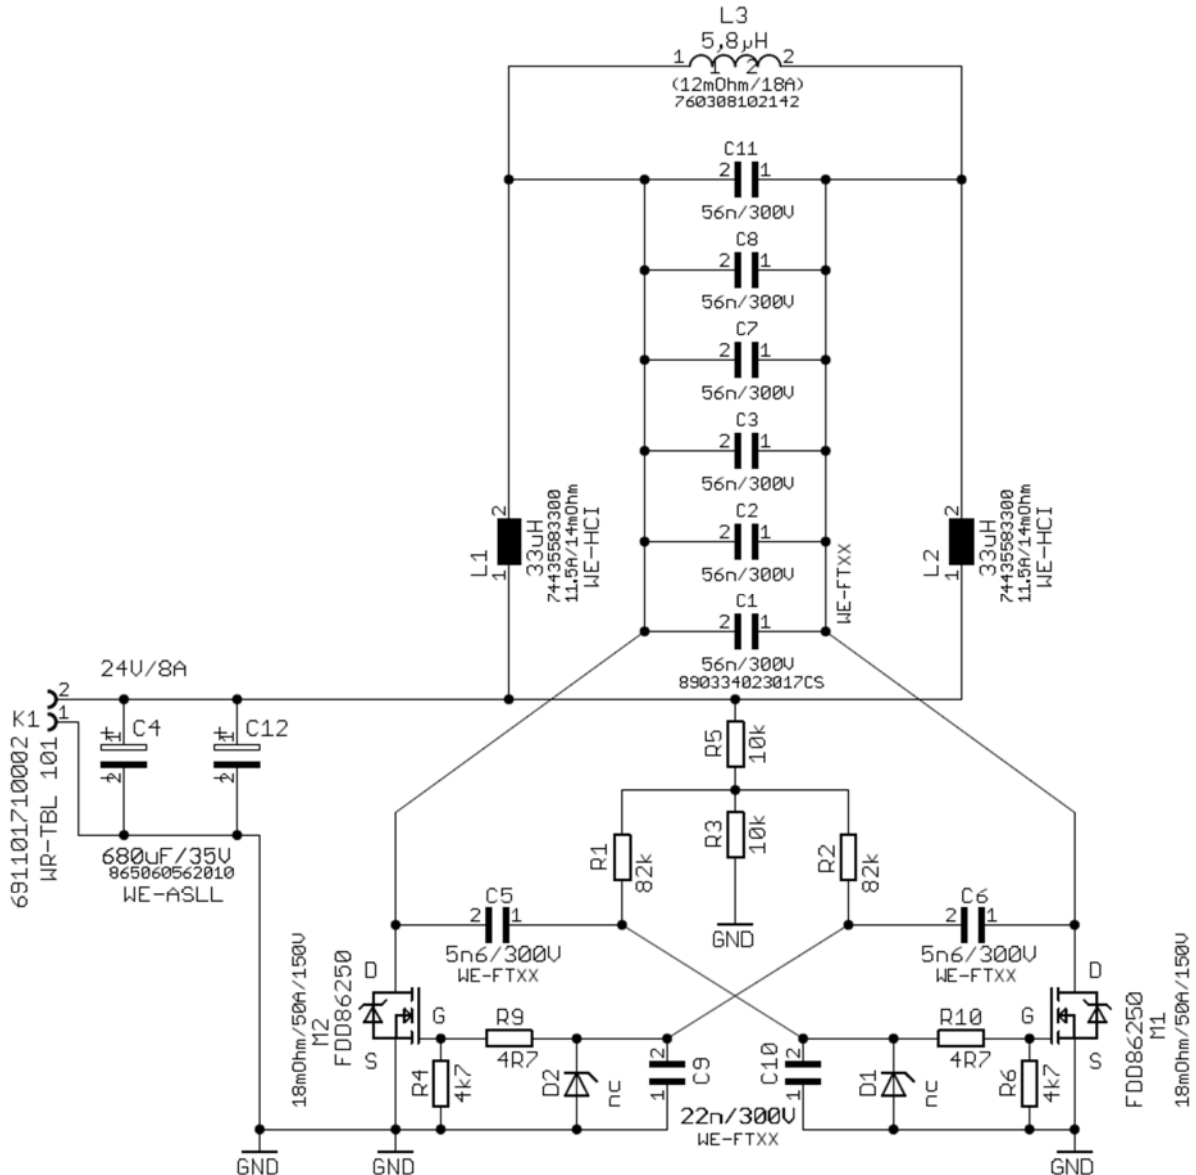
L3
5,8µH
1 1 2 2
(12mOhm/18A)
760308102142

C11
2 1
56n/300V
C8
2 1
56n/300V
C7
2 1
56n/300V
C3
2 1
56n/300V
C2
2 1
56n/300V
C1
2 1
56n/300V
890334023017CS

WE-FTXX

L1
2
1
33uH
7443558330
11.5A/14mOhm
WE-HCI

L2
2
1
33uH
7443558330
11.5A/14mOhm
WE-HCI

24V/8A
K1
2
1
691101710002
WR-TBL 101
C4
C12
680uF/35V
865060562010
WE-ASLL

R5
10k
R1
82k
R3
10k
R2
82k
GND

C5
2 1
5n6/300V
WE-FTXX
C6
2 1
5n6/300V
WE-FTXX

D
G
S
M2
FDD86250
18mOhm/50A/150V
R9
4R7
R4
4k7
D2
nc
C9
2
1
C10
2
1
22n/300V
WE-FTXX
D1
nc
R10
4R7
R6
4k7
D
G
S
M1
FDD86250
18mOhm/50A/150V

GND
GND
GND